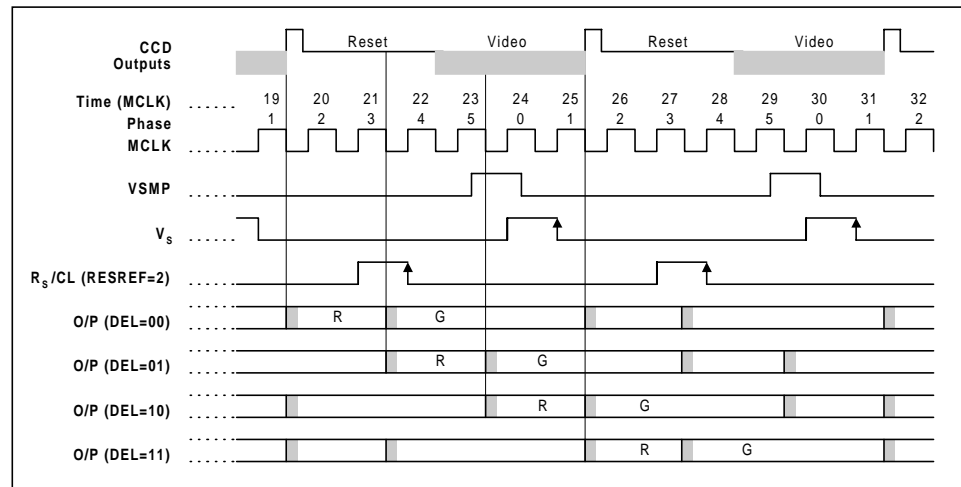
CCD Outputs

Reset

Video

Reset

Video

Time (MCLK)

19 20 21 22 23 24 25 26 27 28 29 30 31 32

Phase

1 2 3 4 5 0 1 2 3 4 5 0 1 2

MCLK

VSMP

$V_S$

$R_S$/CL (RESREF=2)

O/P (DEL=00)

R

G

O/P (DEL=01)

R

G

O/P (DEL=10)

R

G

O/P (DEL=11)

R

G